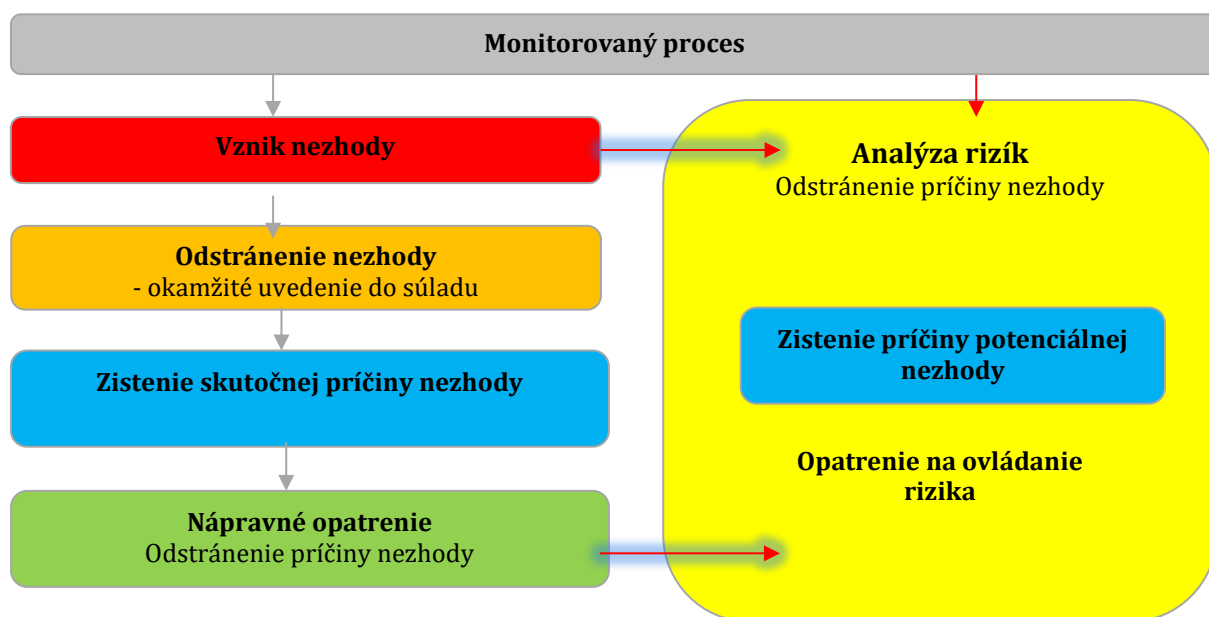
Monitorovaný proces

Vznik nezhody

Odstránenie nezhody
- okamžité uvedenie do súladu

Zistenie skutočnej príčiny nezhody

Nápravné opatrenie
Odstránenie príčiny nezhody

Analýza rizík
Odstránenie príčiny nezhody

Zistenie príčiny potenciálnej nezhody

Opatrenie na ovládanie rizika